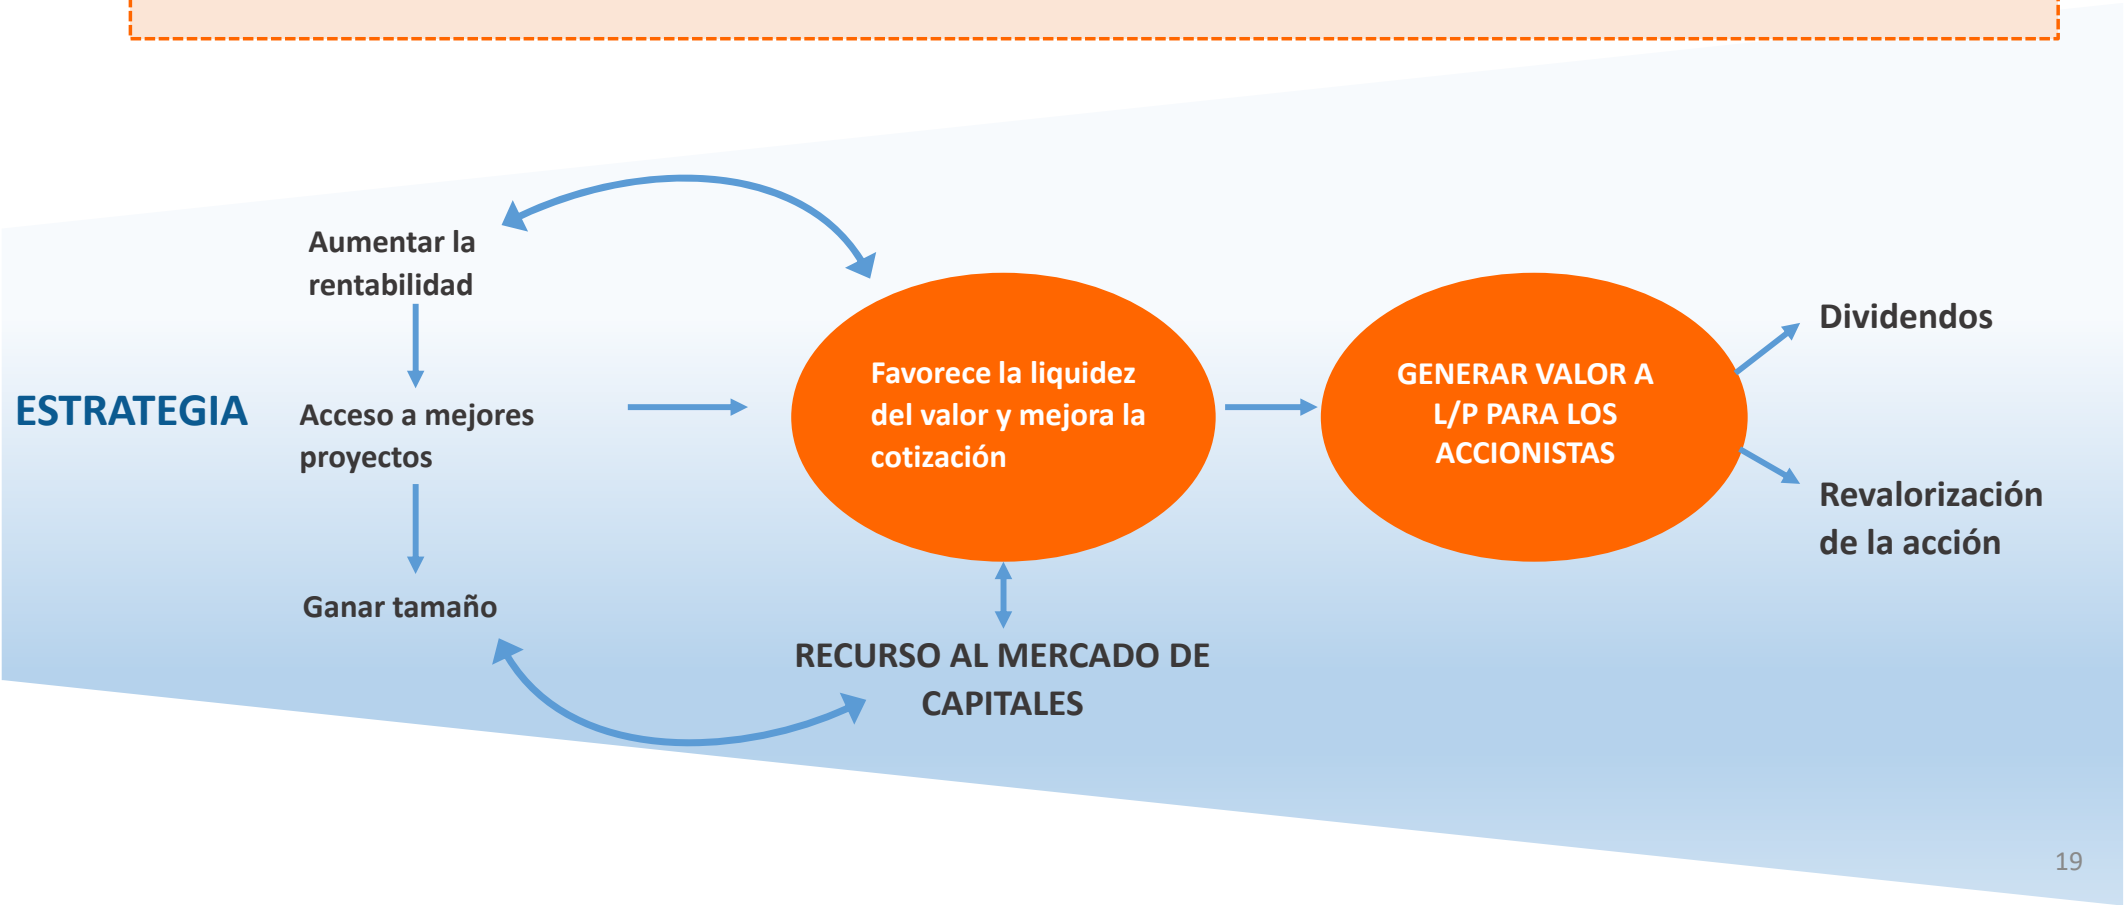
ESTRATEGIA

Aumentar la rentabilidad

Acceso a mejores proyectos

Ganar tamaño

Favorece la liquidez del valor y mejora la cotización

RECURSO AL MERCADO DE CAPITALES

GENERAR VALOR A L/P PARA LOS ACCIONISTAS

Dividendos

Revalorización de la acción

19